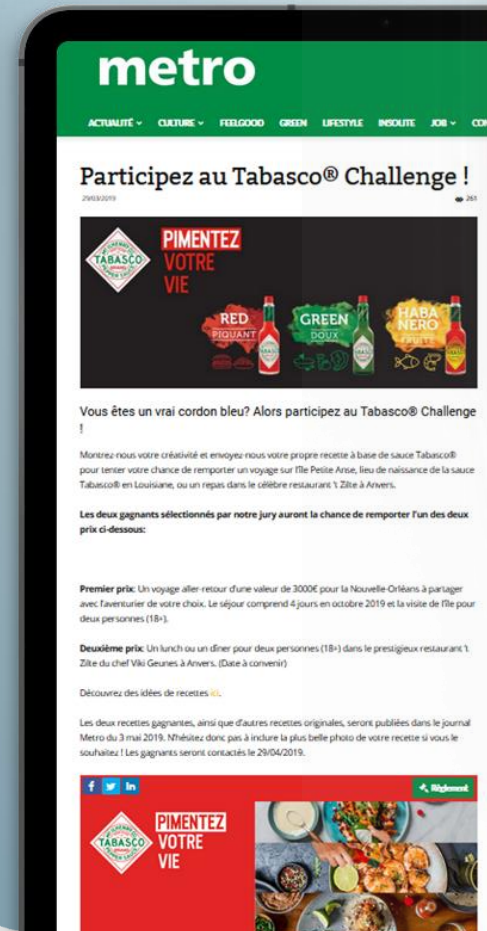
metro

ACTUALITÉ ⌄ CULTURE ⌄ FEELGOOD GREEN LIFESTYLE INSOLITE JOB ⌄ CO

Participez au Tabasco® Challenge !

29/03/2019

261

TABASCO

PIMENTEZ VOTRE VIE

RED PIQUANT

GREEN DOUX

HABANERO FRUITÉ

Vous êtes un vrai cordon bleu? Alors participez au Tabasco® Challenge !

Montrez-nous votre créativité et envoyez-nous votre propre recette à base de sauce Tabasco® pour tenter votre chance de remporter un voyage sur l'île Petite Anse, lieu de naissance de la sauce Tabasco® en Louisiane, ou un repas dans le célèbre restaurant 't Zilte à Anvers.

Les deux gagnants sélectionnés par notre jury auront la chance de remporter l'un des deux prix ci-dessous:

Premier prix: Un voyage aller-retour d'une valeur de 3000€ pour la Nouvelle-Orléans à partager avec l'aventurier de votre choix. Le séjour comprend 4 jours en octobre 2019 et la visite de l'île pour deux personnes (18+).

Deuxième prix: Un lunch ou un dîner pour deux personnes (18+) dans le prestigieux restaurant 't Zilte du chef Viki Geunes à Anvers. (Date à convenir)

Découvrez des idées de recettes ici.

Les deux recettes gagnantes, ainsi que d'autres recettes originales, seront publiées dans le journal Metro du 3 mai 2019. N'hésitez donc pas à inclure la plus belle photo de votre recette si vous le souhaitez ! Les gagnants seront contactés le 29/04/2019.

f in

Règlement

TABASCO

PIMENTEZ VOTRE VIE